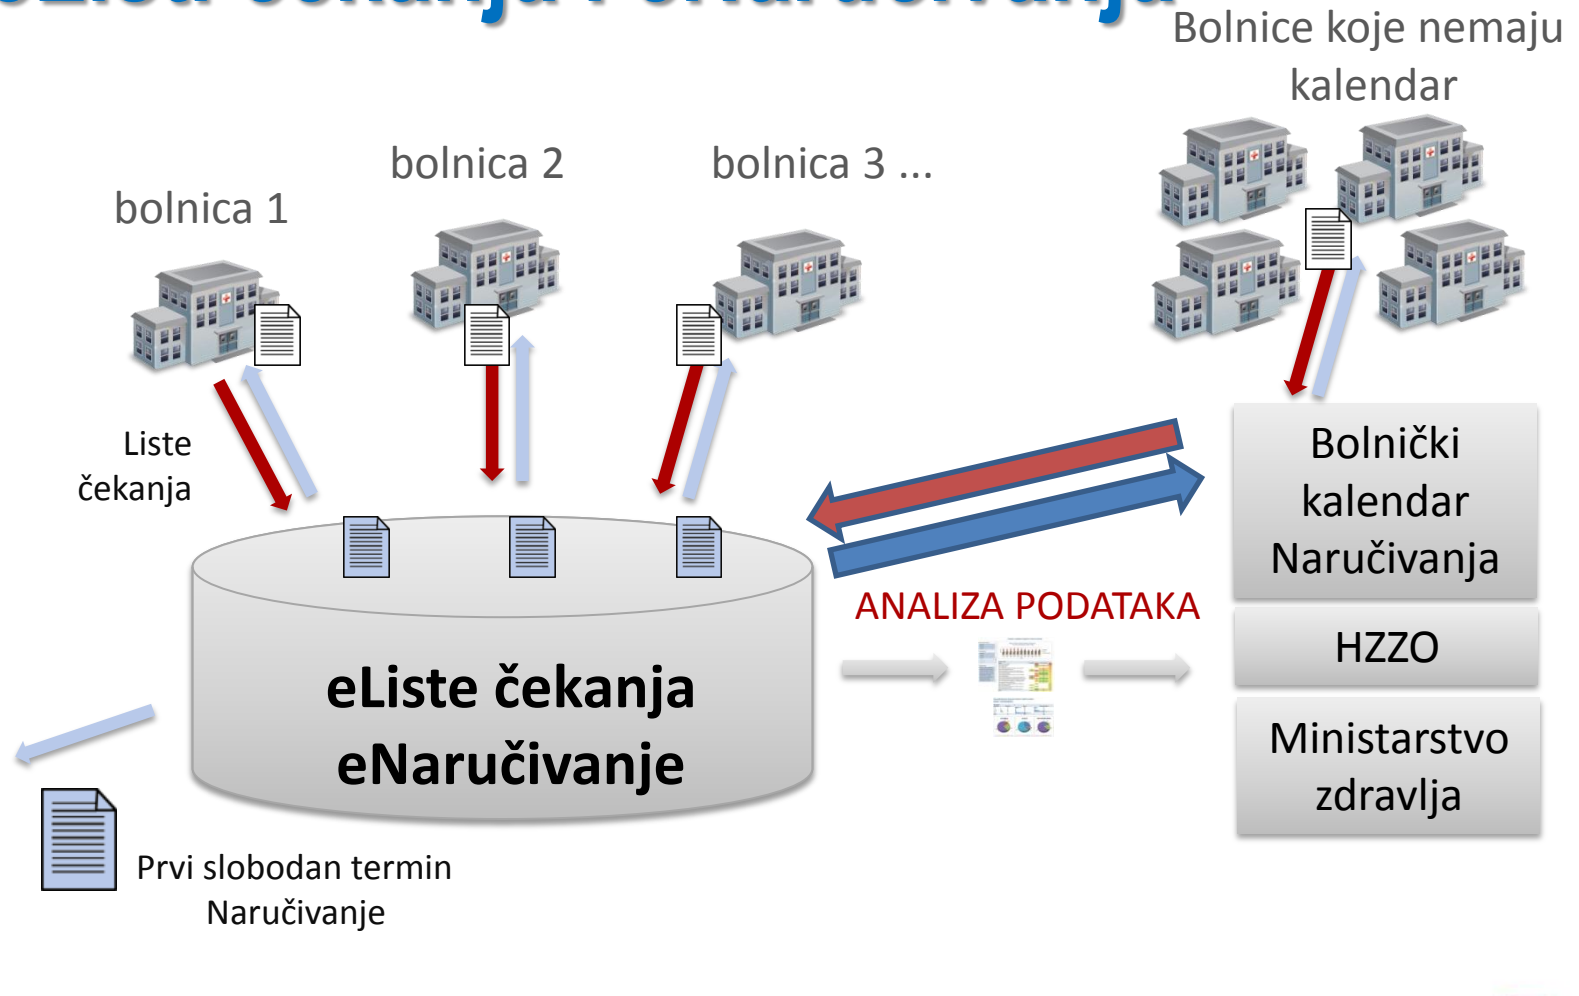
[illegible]

Bolnice koje nemaju kalendar

bolnica 1

bolnica 2

bolnica 3 ...

Liste čekanja

Bolnički kalendar Naručivanja

ANALIZA PODATAKA

HZZO

Ministarstvo zdravlja

eListe čekanja eNaručivanje

Prvi slobodan termin Naručivanje